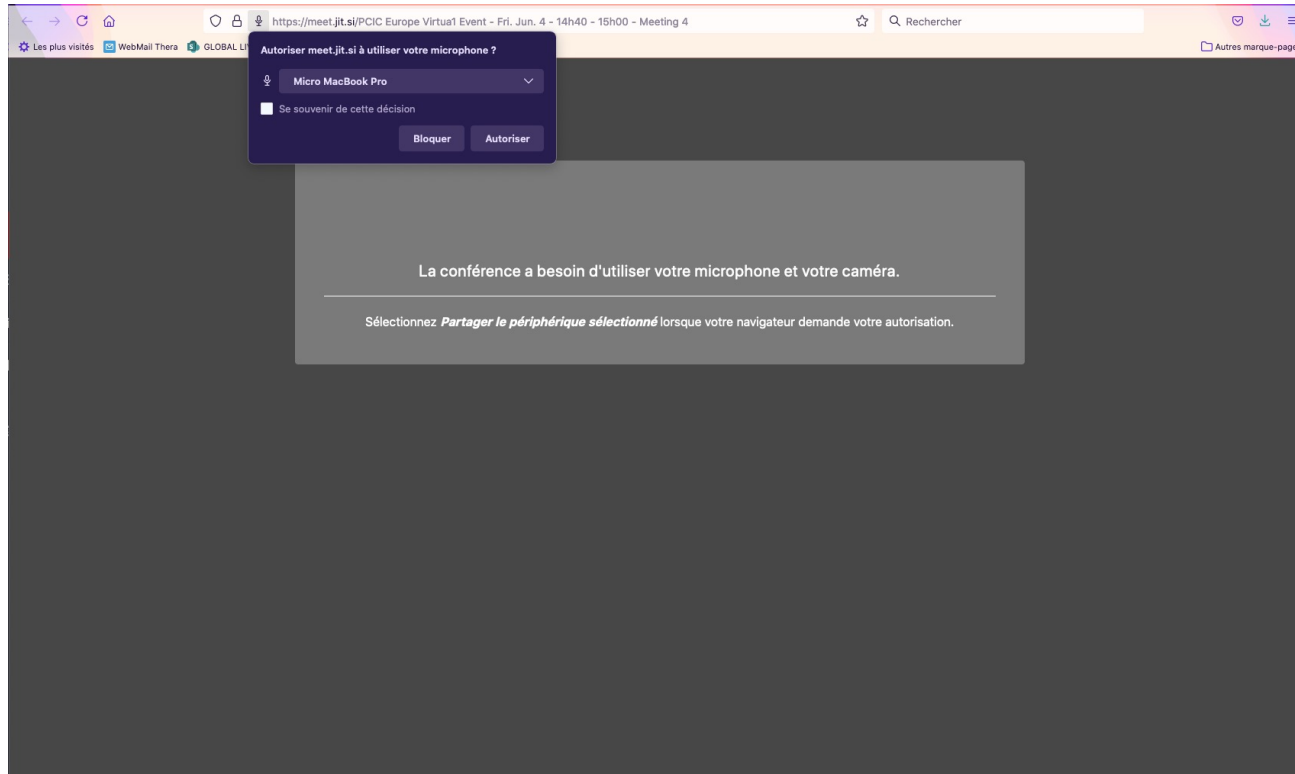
https://meet.jit.si/PCIC Europe Virtua1 Event - Fri. Jun. 4 - 14h40 - 15h00 - Meeting 4

Rechercher

Les plus visités WebMail Thera GLOBAL LI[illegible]

Autres marque-page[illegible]

Autoriser meet.jit.si à utiliser votre microphone ?

Micro MacBook Pro

Se souvenir de cette décision

Bloquer Autoriser

La conférence a besoin d'utiliser votre microphone et votre caméra.

Sélectionnez ***Partager le périphérique sélectionné*** lorsque votre navigateur demande votre autorisation.